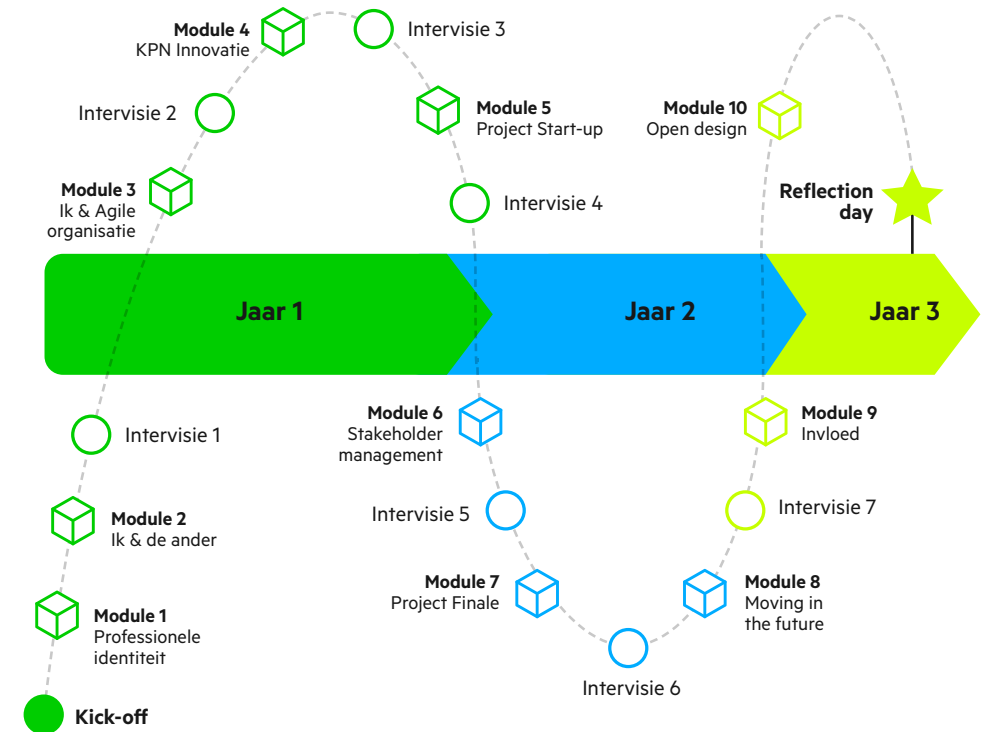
Module 4
KPN Innovatie

Intervisie 3

Intervisie 2

Module 5
Project Start-up

Module 10
Open design

Module 3
Ik & Agile organisatie

Intervisie 4

Reflection day

Jaar 1

Jaar 2

Jaar 3

Intervisie 1

Module 6
Stakeholder management

Module 9
Invloed

Module 2
Ik & de ander

Intervisie 5

Intervisie 7

Module 7
Project Finale

Module 8
Moving in the future

Module 1
Professionele identiteit

Intervisie 6

Kick-off